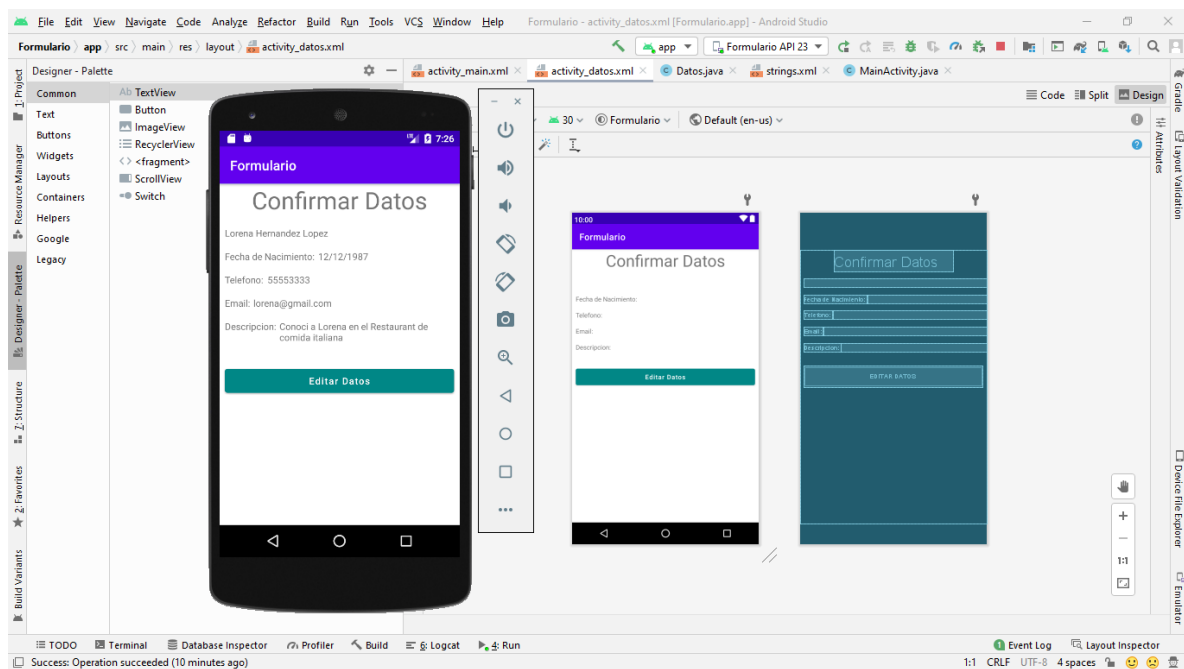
File Edit View Navigate Code Analyze Refactor Build Run Tools VCS Window Help Formulario - activity_datos.xml [Formulario.app] - Android Studio

Formulario 〉 app 〉 src 〉 main 〉 res 〉 layout 〉 activity_datos.xml

app ▾ Formulario API 23 ▾

Designer - Palette

activity_main.xml × activity_datos.xml × Datos.java × strings.xml × MainActivity.java ×

Code Split Design

30 ▾ Formulario ▾ Default (en-us) ▾

Common
Text
Buttons
Widgets
Layouts
Containers
Helpers
Google
Legacy

Ab TextView
Button
ImageView
RecyclerView
<fragment>
ScrollView
Switch

7:26

Formulario

Confirmar Datos

Lorena Hernandez Lopez

Fecha de Nacimiento: 12/12/1987

Telefono: 55553333

Email: lorena@gmail.com

Descripcion: Conoci a Lorena en el Restaurant de comida italiana

Editar Datos

10:00

Formulario

Confirmar Datos

Fecha de Nacimiento:

Telefono:

Email:

Descripcion:

Editar Datos

Confirmar Datos

Fecha de Nacimiento:

Telefono:

Email:

Descripcion:

EDITAR DATOS

1:1

1: Project
Resource Manager
Designer - Palette
Z: Structure
2: Favorites
Build Variants

Gradle
Attributes
Layout Validation
Device File Explorer
Emulator

TODO Terminal Database Inspector Profiler Build 6: Logcat 4: Run Event Log Layout Inspector

Success: Operation succeeded (10 minutes ago)

1:1 CRLF UTF-8 4 spaces